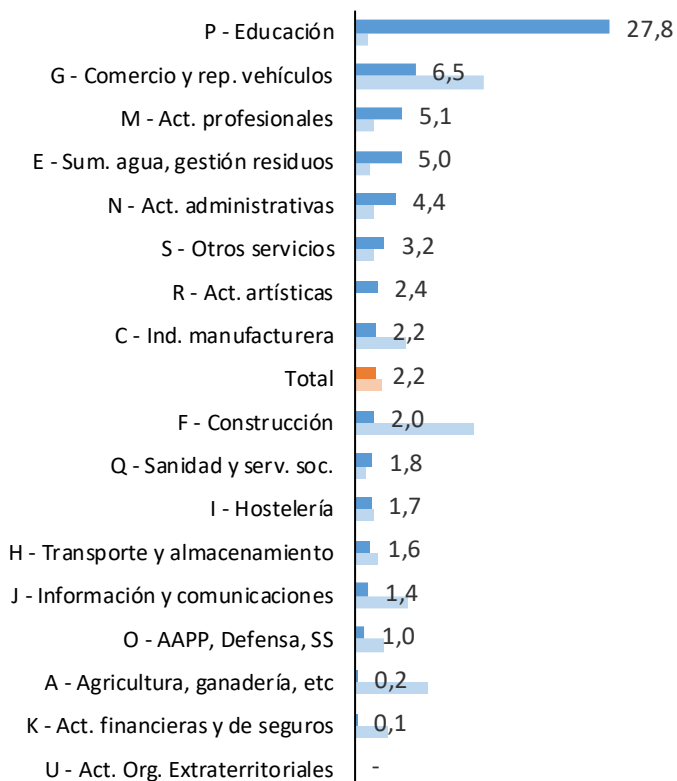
P - Educación 27,8
G - Comercio y rep. vehículos 6,5
M - Act. profesionales 5,1
E - Sum. agua, gestión residuos 5,0
N - Act. administrativas 4,4
S - Otros servicios 3,2
R - Act. artísticas 2,4
C - Ind. manufacturera 2,2
Total 2,2
F - Construcción 2,0
Q - Sanidad y serv. soc. 1,8
I - Hostelería 1,7
H - Transporte y almacenamiento 1,6
J - Información y comunicaciones 1,4
O - AAPP, Defensa, SS 1,0
A - Agricultura, ganadería, etc 0,2
K - Act. financieras y de seguros 0,1
U - Act. Org. Extraterritoriales -